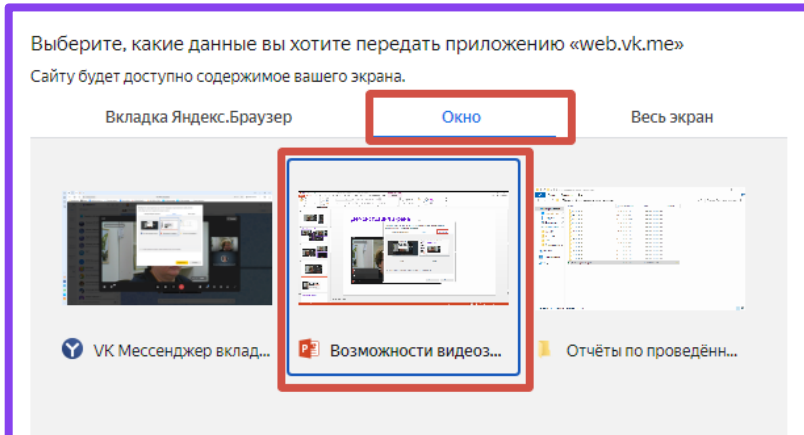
Выберите, какие данные вы хотите передать приложению «web.vk.me»
Сайту будет доступно содержимое вашего экрана.

Вкладка Яндекс.Браузер
Окно
Весь экран

VK Мессенджер вклад...
Возможности видеоз...
Отчёты по проведённ...